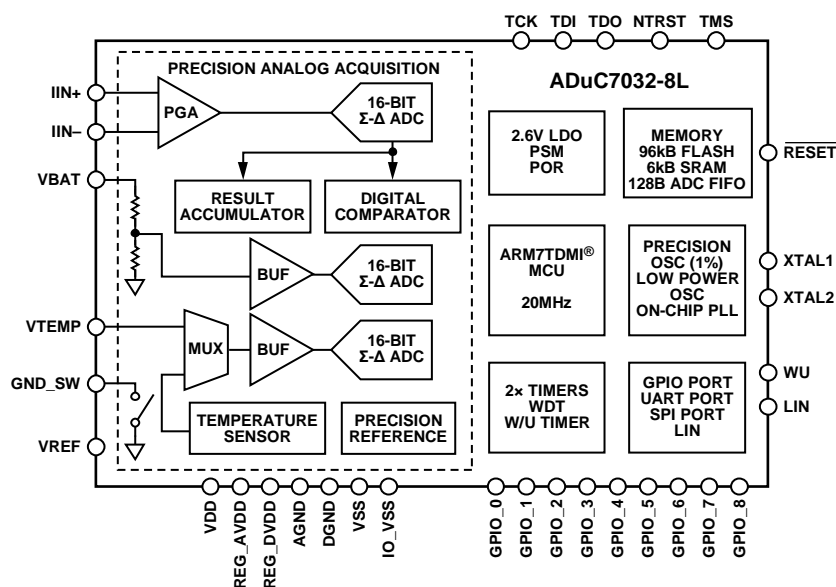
TCK TDI TDO NTRST TMS

PRECISION ANALOG ACQUISITION

ADuC7032-8L

IIN+

IIN–

PGA

16-BIT Σ-Δ ADC

2.6V LDO PSM POR

MEMORY 96kB FLASH 6kB SRAM 128B ADC FIFO

$\overline{\text{RESET}}$

VBAT

RESULT ACCUMULATOR

DIGITAL COMPARATOR

BUF

16-BIT Σ-Δ ADC

ARM7TDMI® MCU

20MHz

PRECISION OSC (1%) LOW POWER OSC ON-CHIP PLL

XTAL1

XTAL2

VTEMP

MUX

BUF

16-BIT Σ-Δ ADC

GND_SW

2× TIMERS WDT W/U TIMER

GPIO PORT UART PORT SPI PORT LIN

WU

LIN

TEMPERATURE SENSOR

PRECISION REFERENCE

VREF

VDD REG_AVDD REG_DVDD AGND DGND VSS IO_VSS

GPIO_0 GPIO_1 GPIO_2 GPIO_3 GPIO_4 GPIO_5 GPIO_6 GPIO_7 GPIO_8